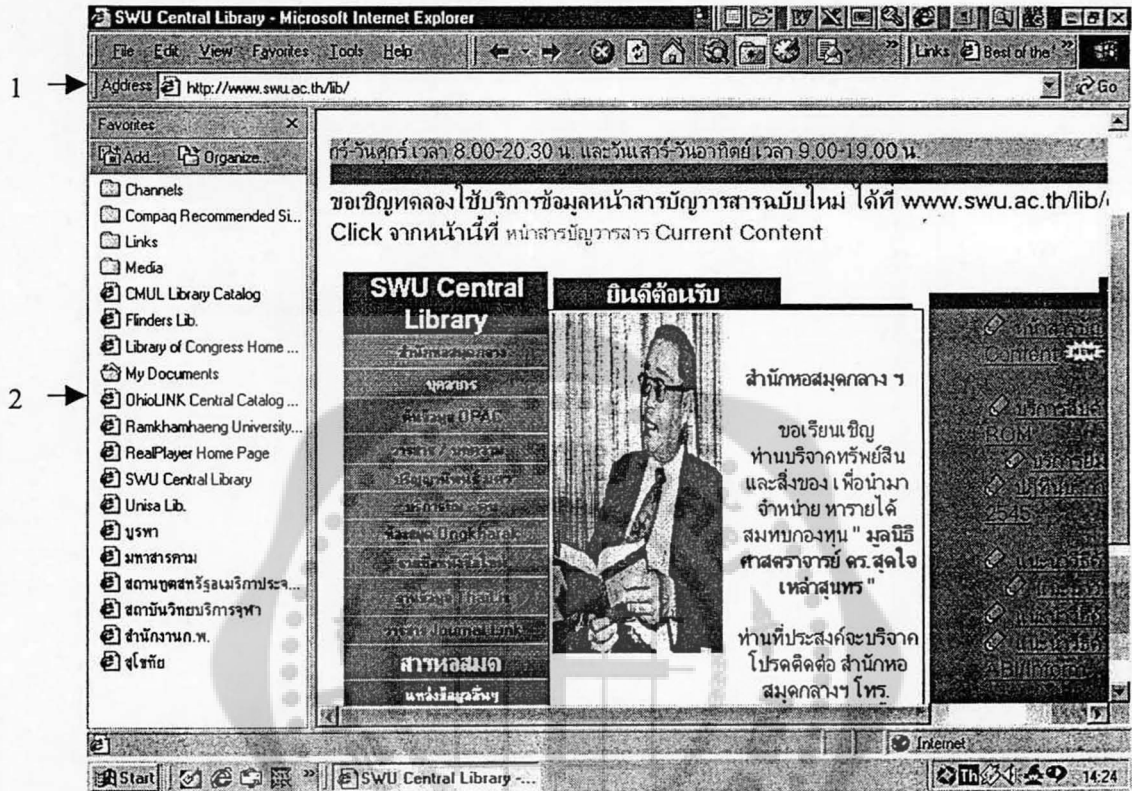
SWU Central Library - Microsoft Internet Explorer

File Edit View Favorites Tools Help

Links Best of the

1 → Address http://www.swu.ac.th/lib/

Go

Favorites

Add... Organize...

Channels
Compaq Recommended Si...
Links
Media
CMUL Library Catalog
Flinders Lib.
Library of Congress Home ...
My Documents
2 → OhioLINK Central Catalog ...
Ramkhamhaeng University...
RealPlayer Home Page
SWU Central Library
Unisa Lib.
บูรพา
มหาสารคาม
สถานทูตสหรัฐอเมริกาประจ...
สถาบันวิทยบริการจุฬา
สำนักงานก.พ.
สุโขทัย

ทร์-วันศุกร์ เวลา 8.00-20.30 น. และวันเสาร์-วันอาทิตย์ เวลา 9.00-19.00 น.

ขอเชิญทดลองใช้บริการข้อมูลหน้าสารบัญวารสารฉบับใหม่ ได้ที่ www.swu.ac.th/lib/
Click จากหน้านี้ที่ หน้าสารบัญวารสาร Current Content

SWU Central Library

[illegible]
บุคลากร
ค้นข้อมูล OPAC
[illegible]
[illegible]
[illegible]
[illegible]
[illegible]
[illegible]
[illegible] JournalLink
สารหอสมุด
แหล่งข้อมูลอื่นๆ

ยินดีต้อนรับ

สำนักหอสมุดกลาง ฯ

ขอเรียนเชิญ
ท่านบริจาคทรัพย์สิน
และสิ่งของ เพื่อนำมา
จำหน่าย หารายได้
สมทบกองทุน " มูลนิธิ
ศาสตราจารย์ ดร.สุดใจ
เหล่าสุนทร "

ท่านที่ประสงค์จะบริจาค
โปรดติดต่อ สำนักหอ
สมุดกลางฯ โทร.

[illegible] Content
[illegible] ROM
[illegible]
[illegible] 2545
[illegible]
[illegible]
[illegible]
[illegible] ABI/Inform

Internet

Start SWU Central Library -...

14:24